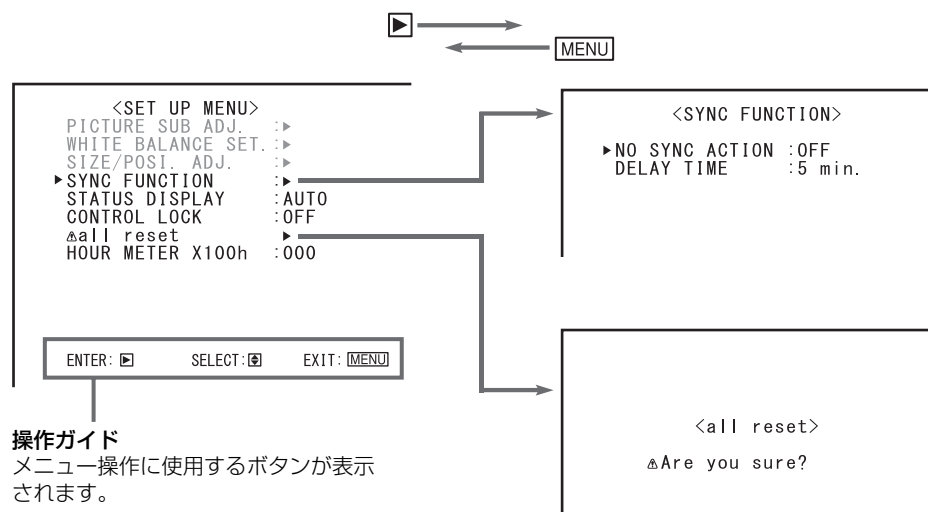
▶
MENU

<SET UP MENU>
PICTURE SUB ADJ. :▶
WHITE BALANCE SET. :▶
SIZE/POSI. ADJ. :▶
▶SYNC FUNCTION :▶
STATUS DISPLAY :AUTO
CONTROL LOCK :OFF
⚠all reset ▶
HOUR METER X100h :000

ENTER: ▶ SELECT: ⬍ EXIT: MENU

操作ガイド
メニュー操作に使用するボタンが表示されます。

<SYNC FUNCTION>

▶NO SYNC ACTION :OFF
DELAY TIME :5 min.

<all reset>

⚠Are you sure?